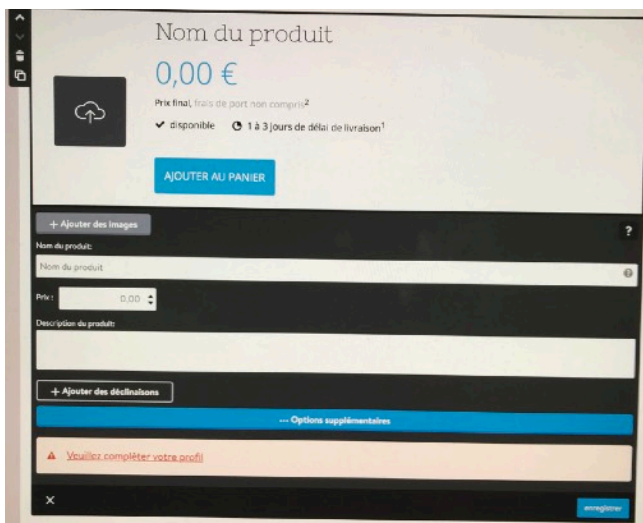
Nom du produit

0,00 €

Prix final, frais de port non compris²

✔ disponible 1 à 3 jours de délai de livraison¹

AJOUTER AU PANIER

+ Ajouter des images

?

Nom du produit:

Nom du produit

Prix: 0,00

Description du produit:

+ Ajouter des déclinaisons

--- Options supplémentaires

Veuillez compléter votre profil

×

enregistrer